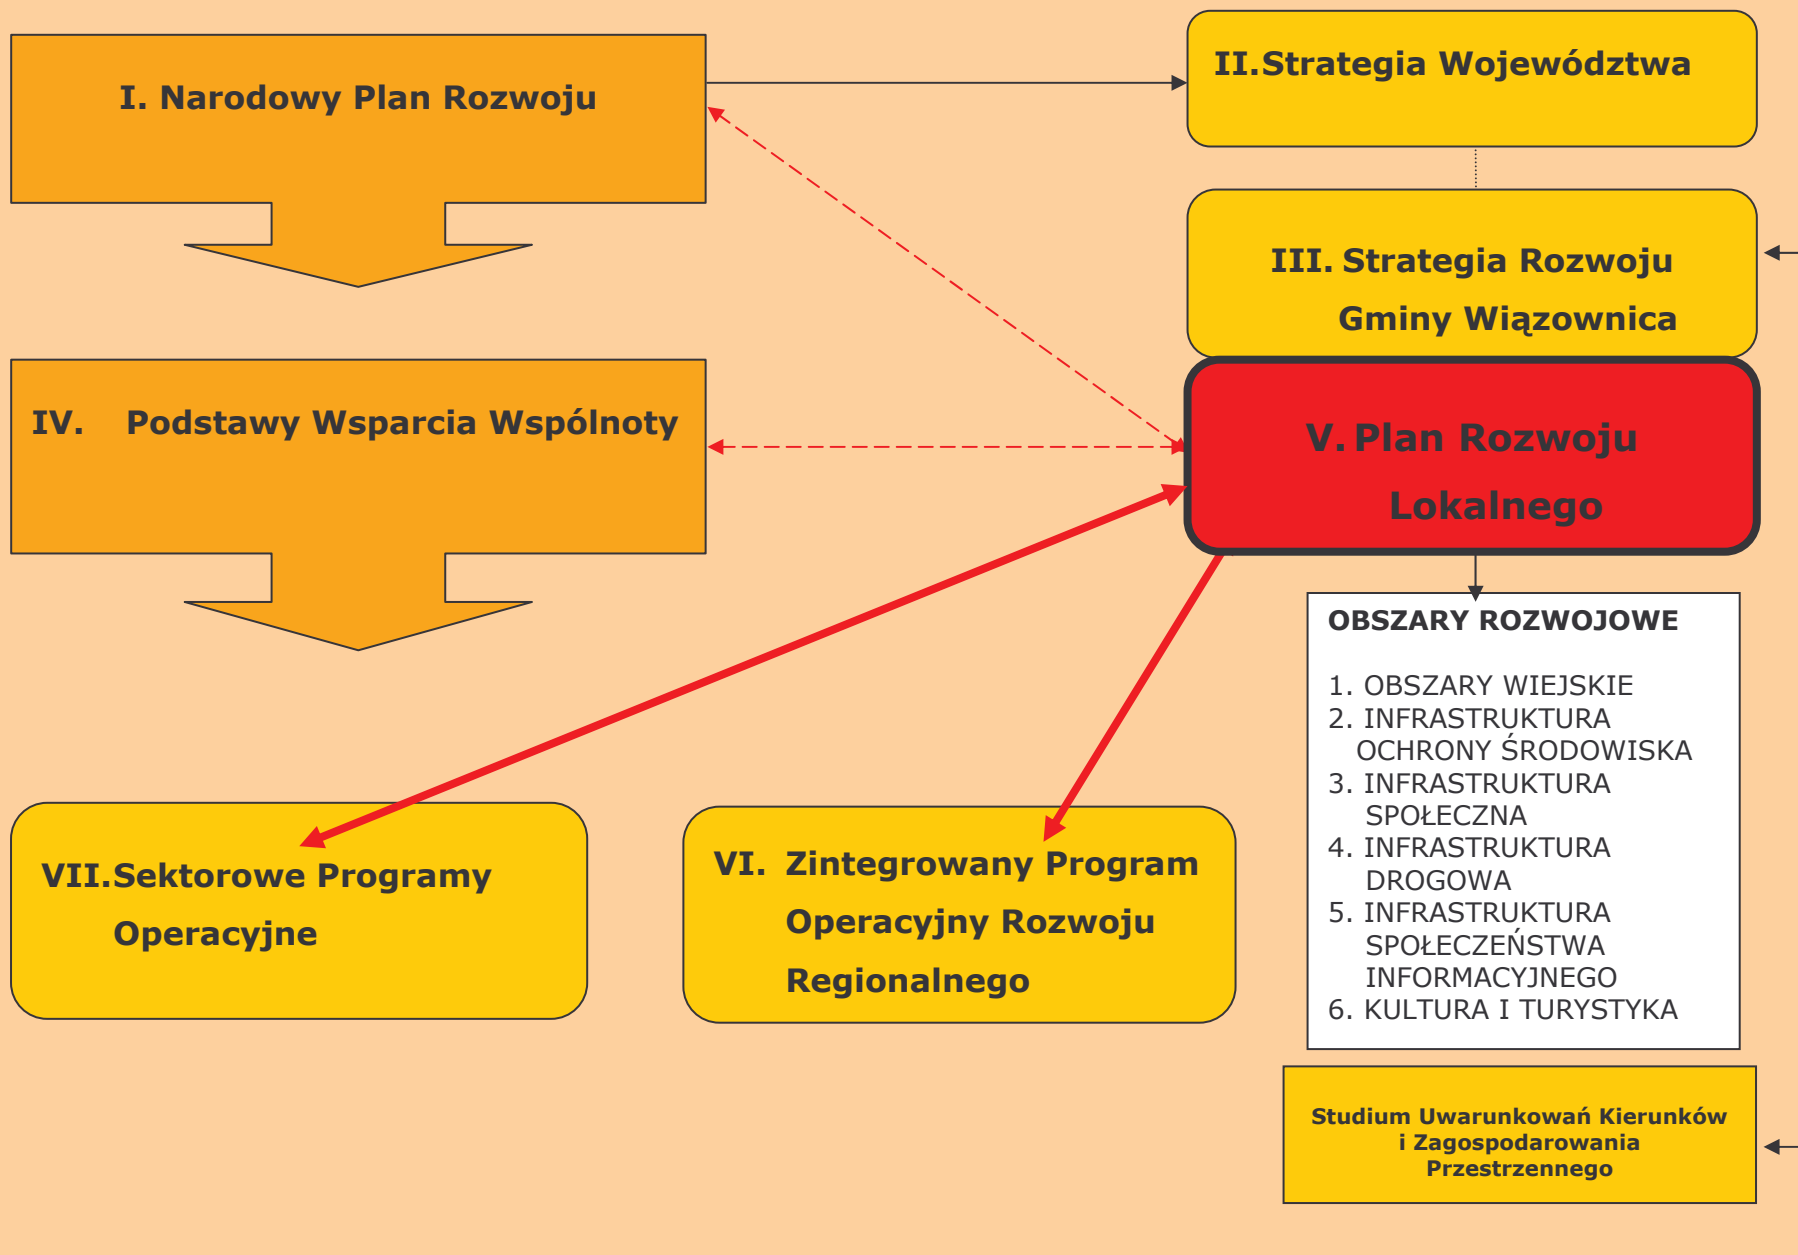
I. Narodowy Plan Rozwoju

II.Strategia Województwa

III. Strategia Rozwoju Gminy Wiązownica

IV. Podstawy Wsparcia Wspólnoty

V. Plan Rozwoju Lokalnego

OBSZARY ROZWOJOWE

1. OBSZARY WIEJSKIE
2. INFRASTRUKTURA OCHRONY ŚRODOWISKA
3. INFRASTRUKTURA SPOŁECZNA
4. INFRASTRUKTURA DROGOWA
5. INFRASTRUKTURA SPOŁECZEŃSTWA INFORMACYJNEGO
6. KULTURA I TURYSTYKA

VII.Sektorowe Programy Operacyjne

VI. Zintegrowany Program Operacyjny Rozwoju Regionalnego

Studium Uwarunkowań Kierunków i Zagospodarowania Przestrzennego